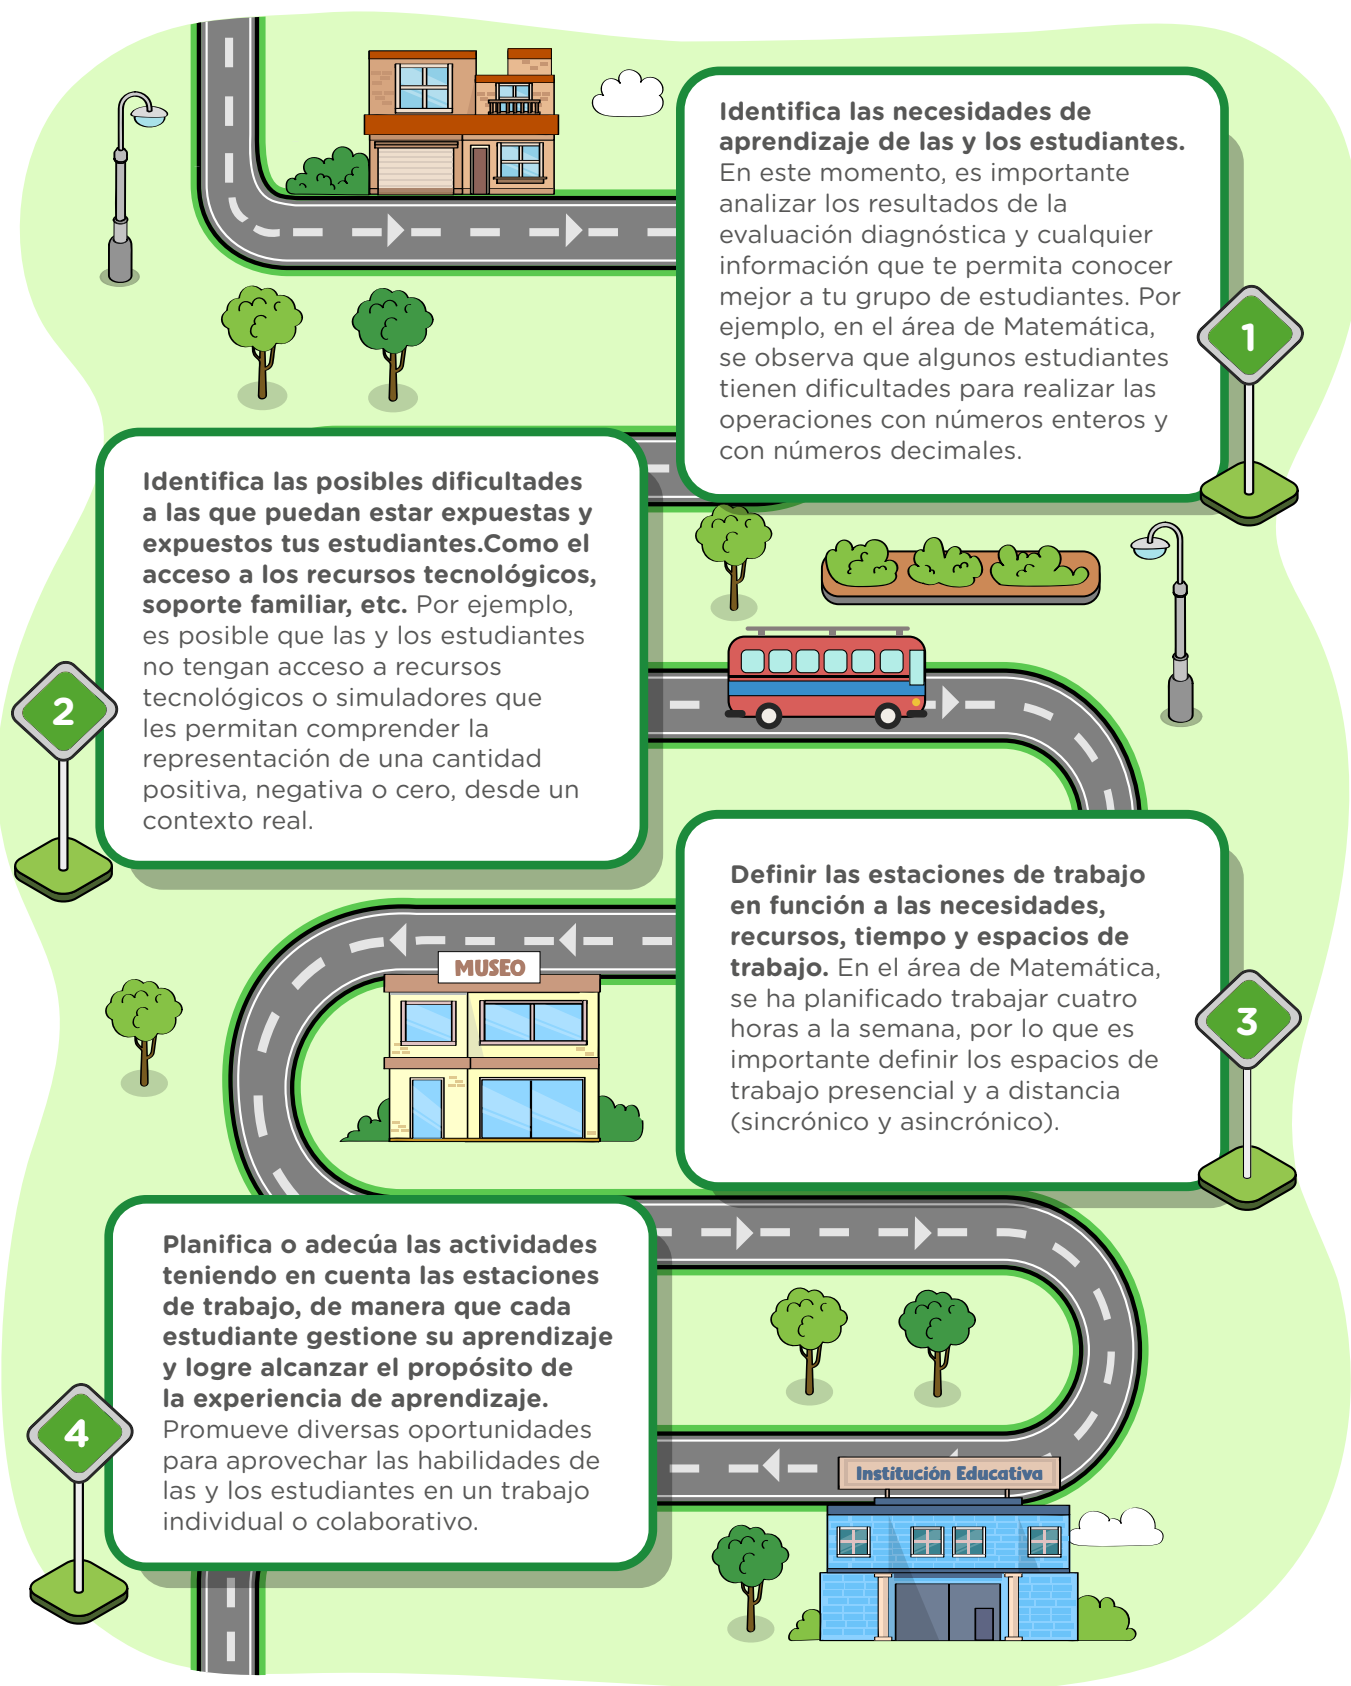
**Identifica las necesidades de aprendizaje de las y los estudiantes.** En este momento, es importante analizar los resultados de la evaluación diagnóstica y cualquier información que te permita conocer mejor a tu grupo de estudiantes. Por ejemplo, en el área de Matemática, se observa que algunos estudiantes tienen dificultades para realizar las operaciones con números enteros y con números decimales.

1

**Identifica las posibles dificultades a las que puedan estar expuestas y expuestos tus estudiantes.Como el acceso a los recursos tecnológicos, soporte familiar, etc.** Por ejemplo, es posible que las y los estudiantes no tengan acceso a recursos tecnológicos o simuladores que les permitan comprender la representación de una cantidad positiva, negativa o cero, desde un contexto real.

2

MUSEO

**Definir las estaciones de trabajo en función a las necesidades, recursos, tiempo y espacios de trabajo.** En el área de Matemática, se ha planificado trabajar cuatro horas a la semana, por lo que es importante definir los espacios de trabajo presencial y a distancia (sincrónico y asincrónico).

3

**Planifica o adecúa las actividades teniendo en cuenta las estaciones de trabajo, de manera que cada estudiante gestione su aprendizaje y logre alcanzar el propósito de la experiencia de aprendizaje.** Promueve diversas oportunidades para aprovechar las habilidades de las y los estudiantes en un trabajo individual o colaborativo.

4

Institución Educativa